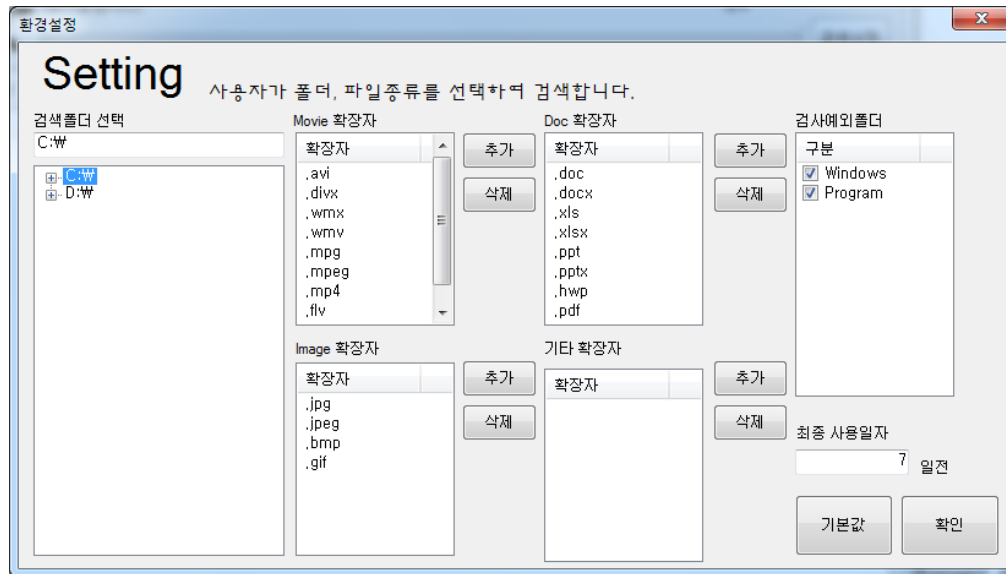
환경설정

Setting 사용자가 폴더, 파일종류를 선택하여 검색합니다.

검색폴더 선택

C:₩

C:₩
D:₩

Movie 확장자

| 확장자 |
|---|
| .avi |
| .divx |
| .wmx |
| .wmv |
| .mpg |
| .mpeg |
| .mp4 |
| .flv |

추가
삭제

Image 확장자

| 확장자 |
|---|
| .jpg |
| .jpeg |
| .bmp |
| .gif |

추가
삭제

Doc 확장자

| 확장자 |
|---|
| .doc |
| .docx |
| .xls |
| .xlsx |
| .ppt |
| .pptx |
| .hwp |
| .pdf |

추가
삭제

기타 확장자

| 확장자 |
|---|

추가
삭제

검사예외폴더

| 구분 |
|---|
| Windows |
| Program |

최종 사용일자

7 일전

기본값
확인